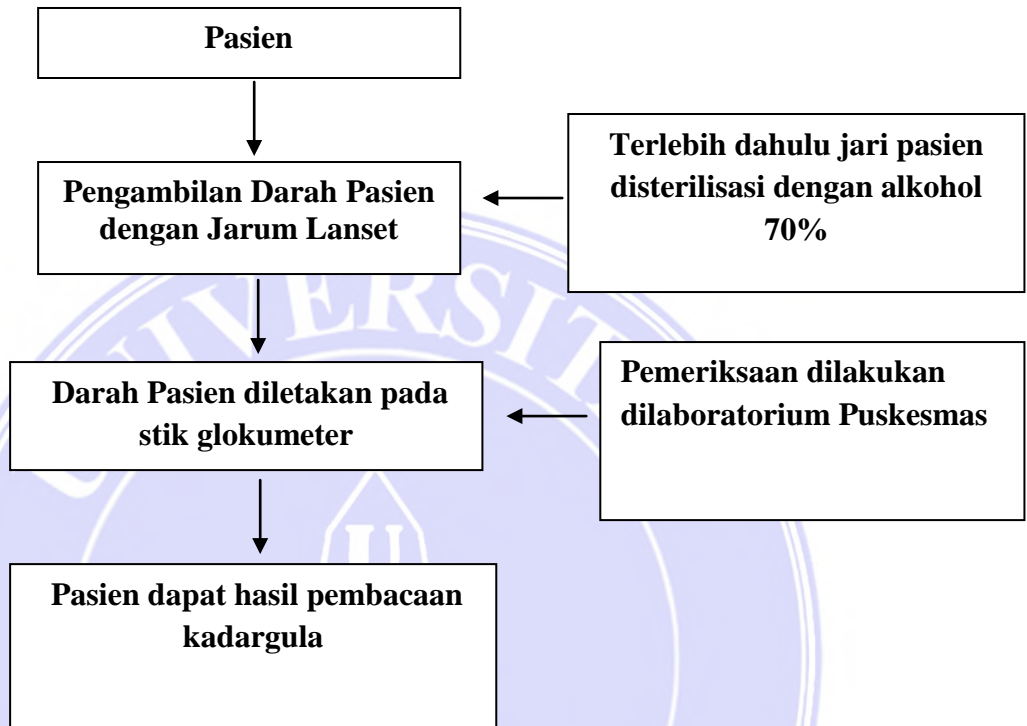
Pasien

Pengambilan Darah Pasien dengan Jarum Lanset

Terlebih dahulu jari pasien disterilisasi dengan alkohol 70%

Darah Pasien diletakan pada stik glokumeter

Pemeriksaan dilakukan dilaboratorium Puskesmas

Pasien dapat hasil pembacaan kadargula